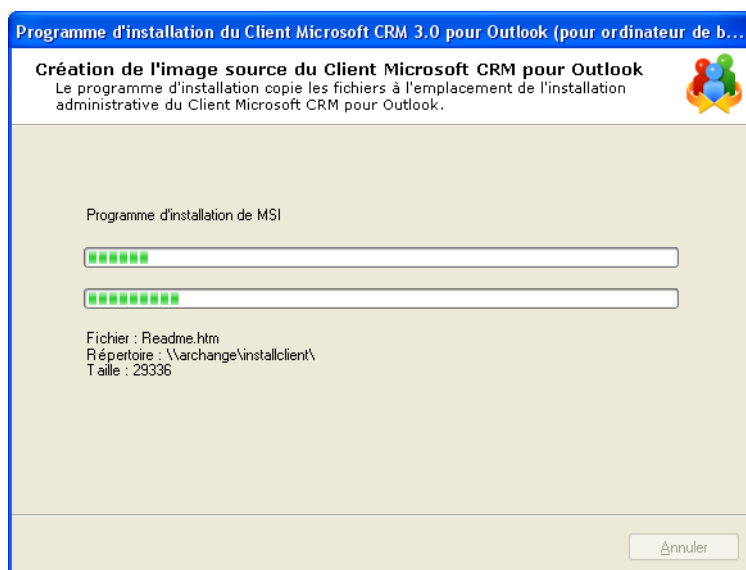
Programme d'installation du Client Microsoft CRM 3.0 pour Outlook (pour ordinateur de b...

Création de l'image source du Client Microsoft CRM pour Outlook
Le programme d'installation copie les fichiers à l'emplacement de l'installation administrative du Client Microsoft CRM pour Outlook.

Programme d'installation de MSI

Fichier : Readme.htm
Répertoire : \\archange\installclient\
Taille : 29336

Annuler